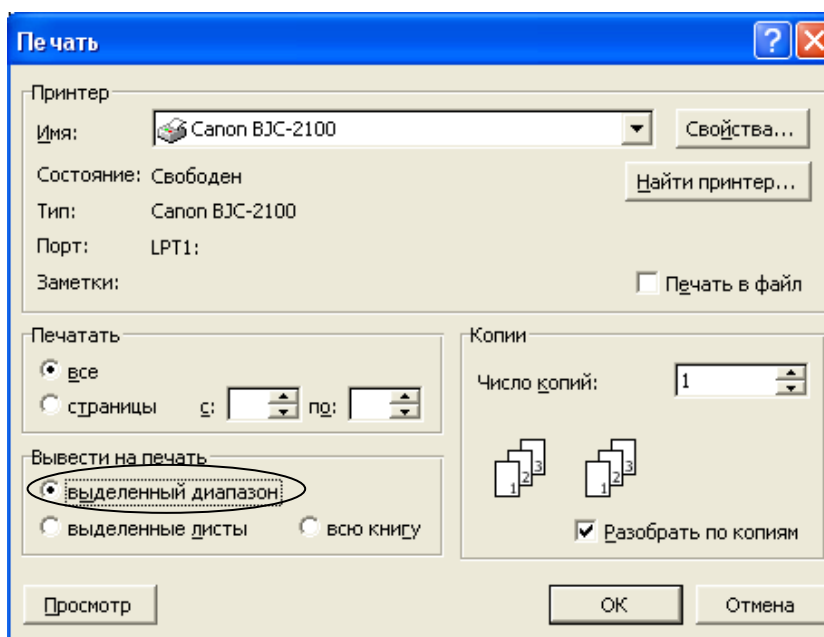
Печать

Принтер
Имя: Canon BJC-2100
Свойства...
Состояние: Свободен
Найти принтер...
Тип: Canon BJC-2100
Порт: LPT1:
Заметки:
Печать в файл

Печатать
все
страницы с: по:

Вывести на печать
выделенный диапазон
выделенные листы
всю книгу

Копии
Число копий: 1
1 2 3
1 2 3
Разобрать по копиям

Просмотр
OK
Отмена